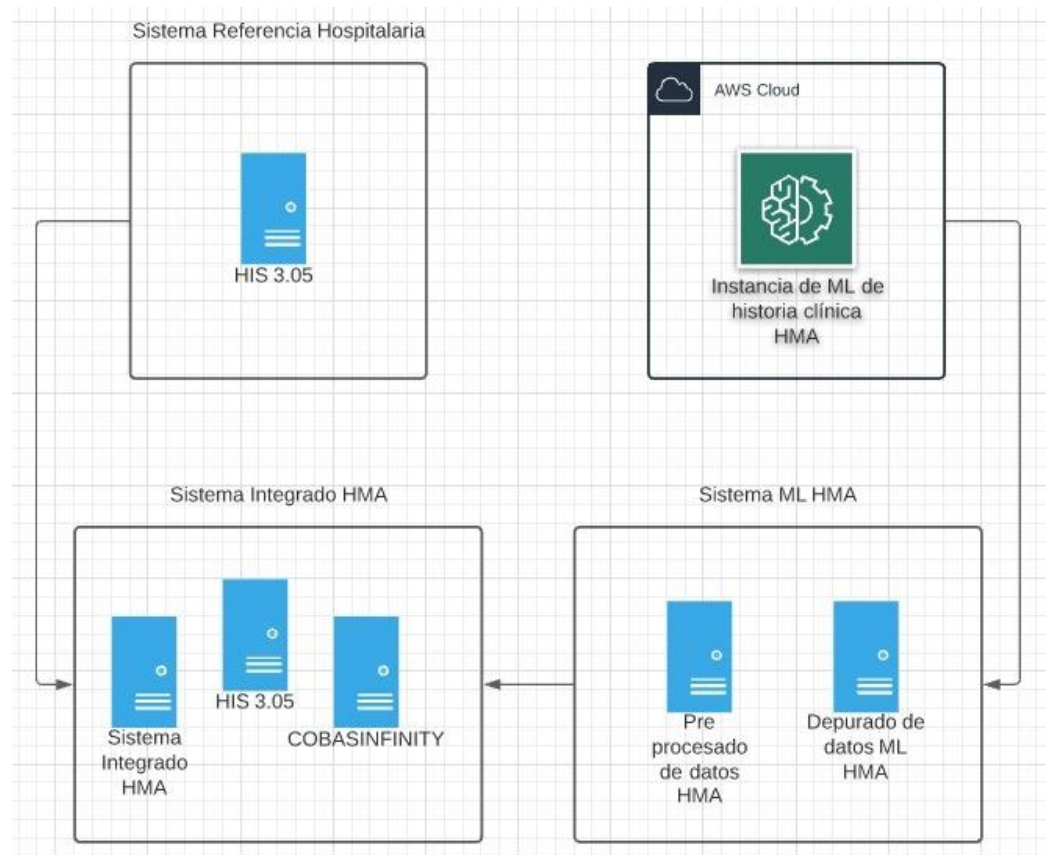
Sistema Referencia Hospitalaria

HIS 3.05

AWS Cloud

Instancia de ML de historia clínica HMA

Sistema Integrado HMA

Sistema Integrado HMA

HIS 3.05

COBASINFINITY

Sistema ML HMA

Pre procesado de datos HMA

Depurado de datos ML HMA